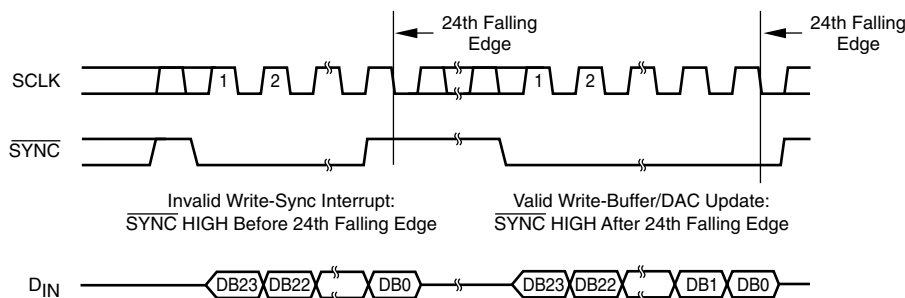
24th Falling Edge

24th Falling Edge

SCLK

1 2 1 2

$\overline{SYNC}$

Invalid Write-Sync Interrupt: $\overline{SYNC}$ HIGH Before 24th Falling Edge

Valid Write-Buffer/DAC Update: $\overline{SYNC}$ HIGH After 24th Falling Edge

$D_{IN}$

DB23 DB22 DB0 DB23 DB22 DB1 DB0